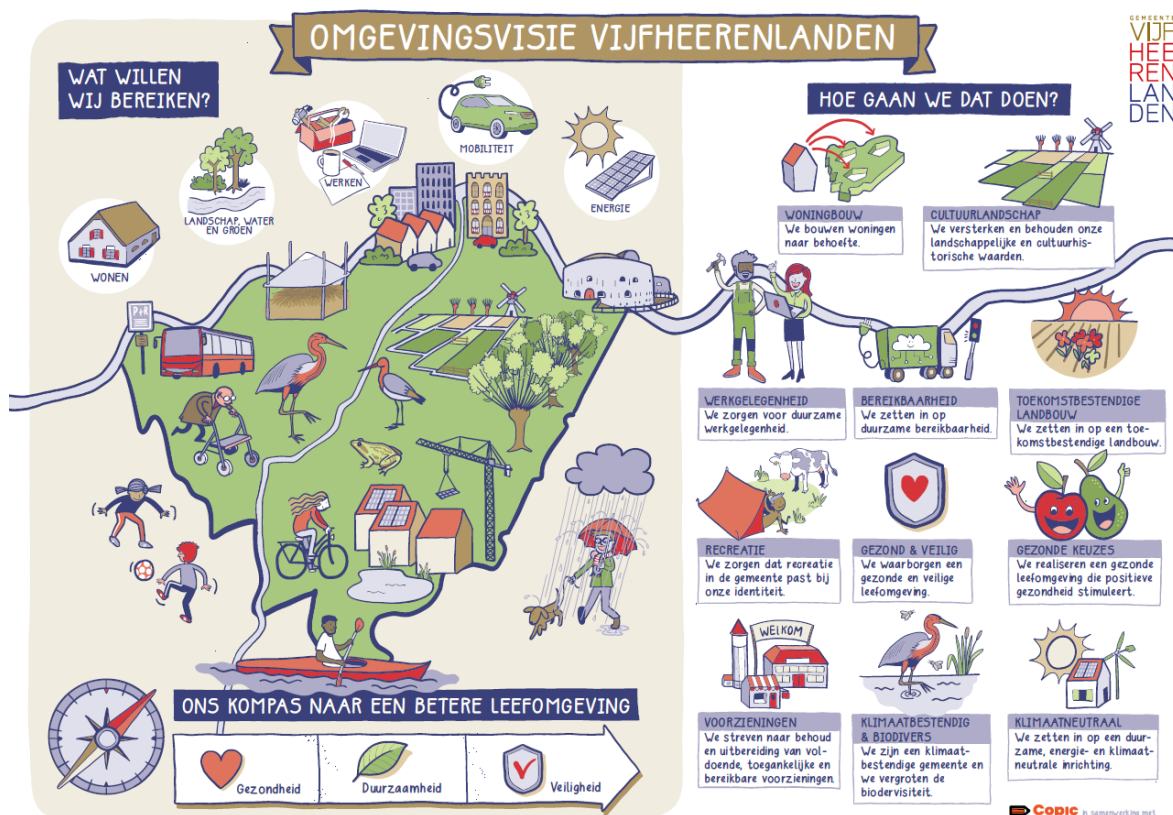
OMGEVINGSVISIE VIJFHEERENLANDEN

GEMEENTE VIJF HEEREN LANDEN

WAT WILLEN WIJ BEREIKEN?

WONEN

LANDSCHAP, WATER EN GROEN

WERKEN

MOBILITEIT

ENERGIE

HOE GAAN WE DAT DOEN?

WONINGBOUW
We bouwen woningen naar behoefte.

CULTUURLANDSCHAP
We versterken en behouden onze landschappelijke en cultuurhistorische waarden.

WERKGELEGENHEID
We zorgen voor duurzame werkgelegenheid.

BEREIKBAARHEID
We zetten in op duurzame bereikbaarheid.

TOEKOMSTBESTENDIGE LANDBOUW
We zetten in op een toekomstbestendige landbouw.

RECREATIE
We zorgen dat recreatie in de gemeente past bij onze identiteit.

GEZOND & VEILIG
We waarborgen een gezonde en veilige leefomgeving.

GEZONDE KEUZES
We realiseren een gezonde leefomgeving die positieve gezondheid stimuleert.

WELKOM

VOORZIENINGEN
We streven naar behoud en uitbreiding van voldoende, toegankelijke en bereikbare voorzieningen.

KLIMAATBESTENDIG & BIODIVERS
We zijn een klimaatbestendige gemeente en we vergroten de biodiversiteit.

KLIMAATNEUTRAAL
We zetten in op een duurzame, energie- en klimaatneutrale inrichting.

ONS KOMPAS NAAR EEN BETERE LEEFOMGEVING

Gezondheid

Duurzaamheid

Veiligheid

COPIC in samenwerking met